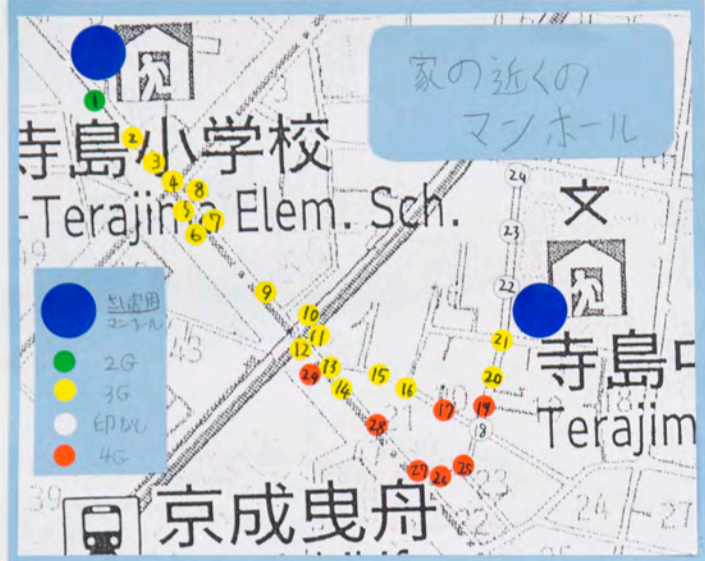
家の近くの
マンホール

寺島小学校
-Terajim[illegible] Elem. Sch.

寺島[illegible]
Terajim

京成曳舟

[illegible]用
マンホール
2G
3G
印なし
4G

1
2
3
4
5
6
7
8
9
10
11
12
13
14
15
16
17
18
19
20
21
22
23
24
25
26
27
28
29

39
43
24
27